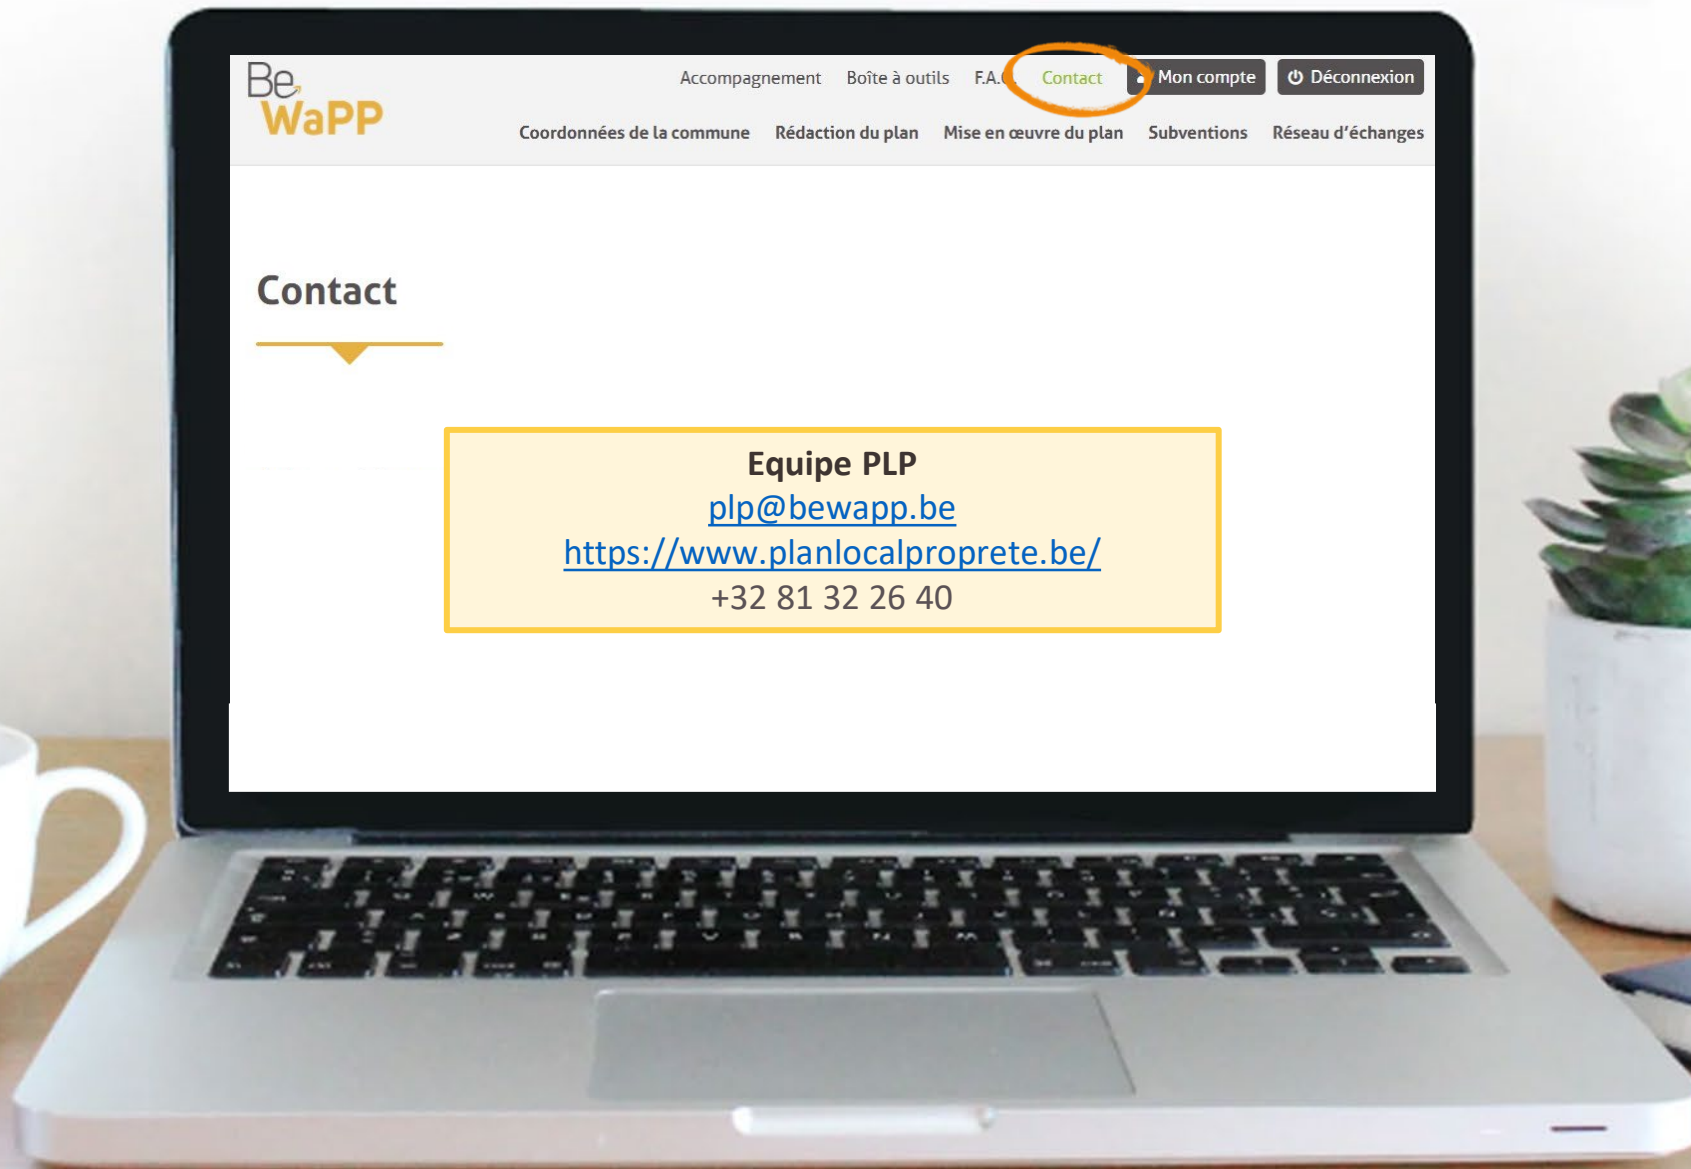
Be WaPP

Accompagnement Boîte à outils F.A.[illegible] Contact Mon compte Déconnexion

Coordonnées de la commune Rédaction du plan Mise en œuvre du plan Subventions Réseau d'échanges

Contact

Equipe PLP
plp@bewapp.be
https://www.planlocalproprete.be/
+32 81 32 26 40